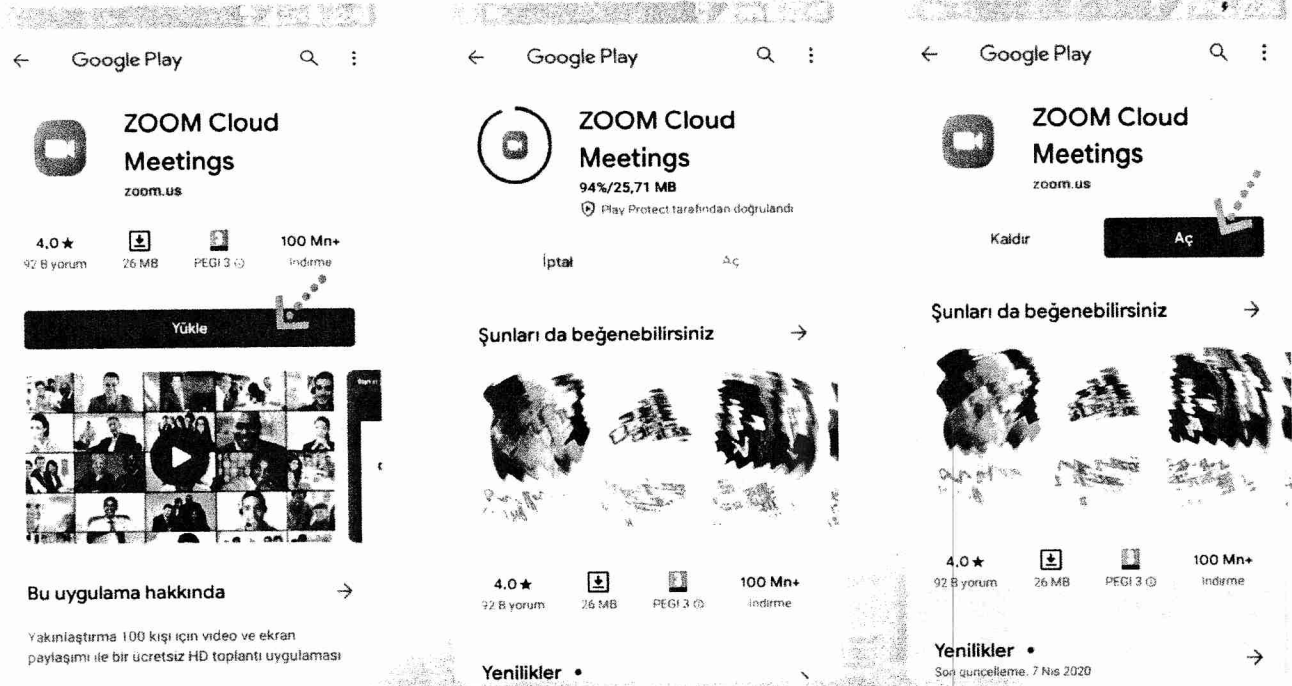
← Google Play

ZOOM Cloud Meetings

zoom.us

4,0★
92 B yorum

26 MB

PEGI 3

100 Mn+
indirme

Yükle

Bu uygulama hakkında →

Yakınlaştırma 100 kişi için video ve ekran paylaşımı ile bir ücretsiz HD toplantı uygulaması

← Google Play

ZOOM Cloud Meetings

94%/25,71 MB

Play Protect tarafından doğrulandı

İptal

Aç

Şunları da beğenebilirsiniz →

4.0★
92 B yorum

26 MB

PEGI 3

100 Mn+
indirme

Yenilikler •

← Google Play

ZOOM Cloud Meetings

zoom.us

Kaldır

Aç

Şunları da beğenebilirsiniz →

4,0★
92 B yorum

26 MB

PEGI 3

100 Mn+
indirme

Yenilikler • →

Son güncelleme: 7 Nis 2020